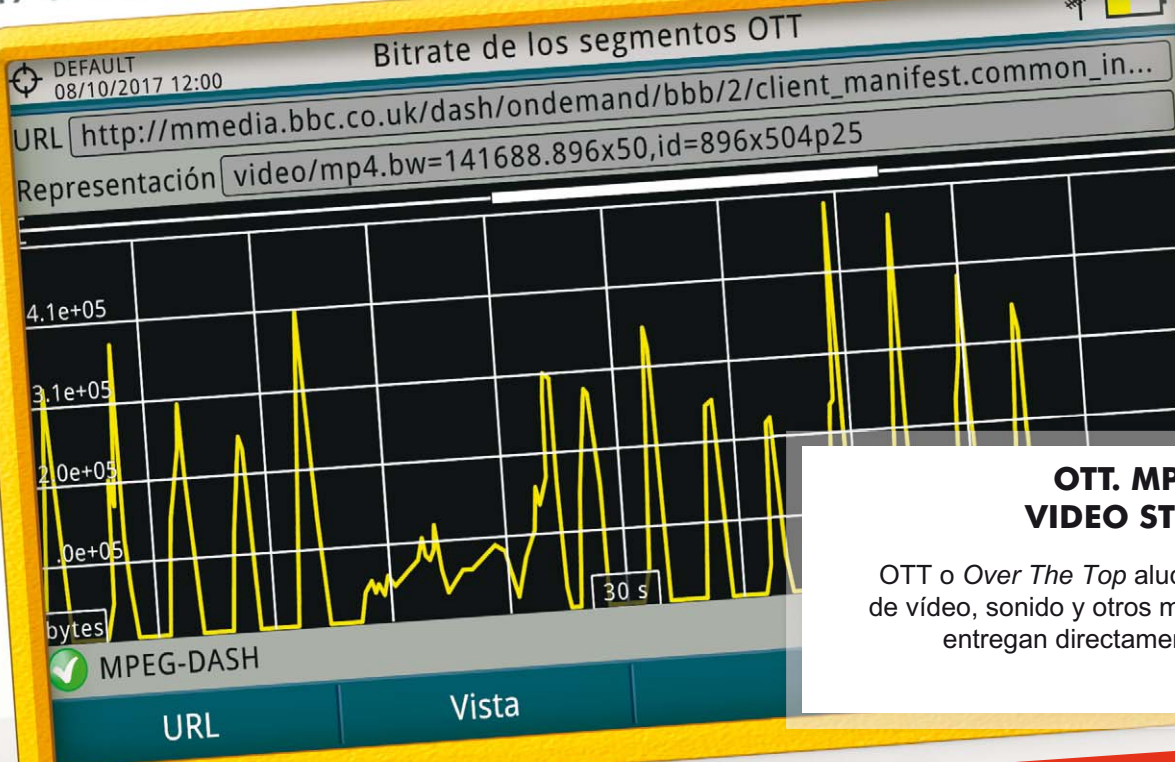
DEFAULT
08/10/2017 12:00

Bitrate de los segmentos OTT

URL http://mmedia.bbc.co.uk/dash/ondemand/bbb/2/client_manifest.common_in...

Representación video/mp4.bw=141688.896x50,id=896x504p25

4.1e+05
3.1e+05
2.0e+05
1.0e+05
bytes
30 s

MPEG-DASH

URL
Vista

OTT. MP
VIDEO ST

OTT o *Over The Top* aluc
de vídeo, sonido y otros m
entregan directamen